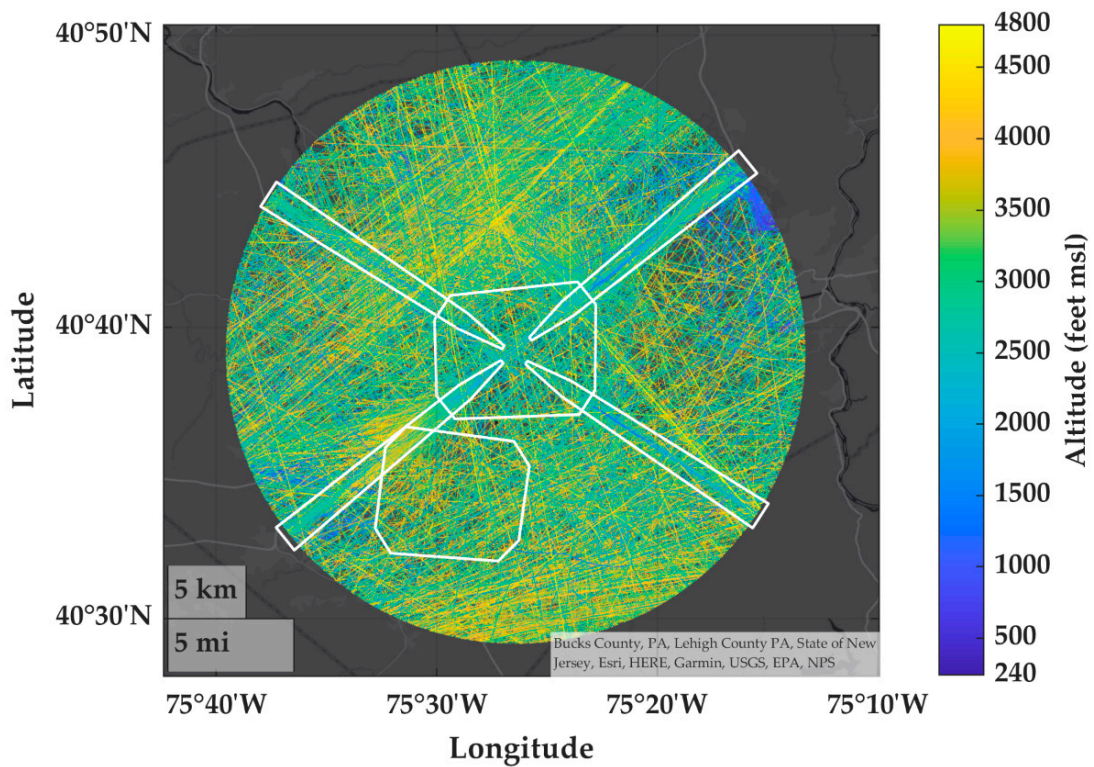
40°50'N

40°40'N

40°30'N

Latitude

5 km

5 mi

Bucks County, PA, Lehigh County PA, State of New Jersey, Esri, HERE, Garmin, USGS, EPA, NPS

75°40'W 75°30'W 75°20'W 75°10'W

Longitude

4800
4500
4000
3500
3000
2500
2000
1500
1000
500
240

Altitude (feet msl)